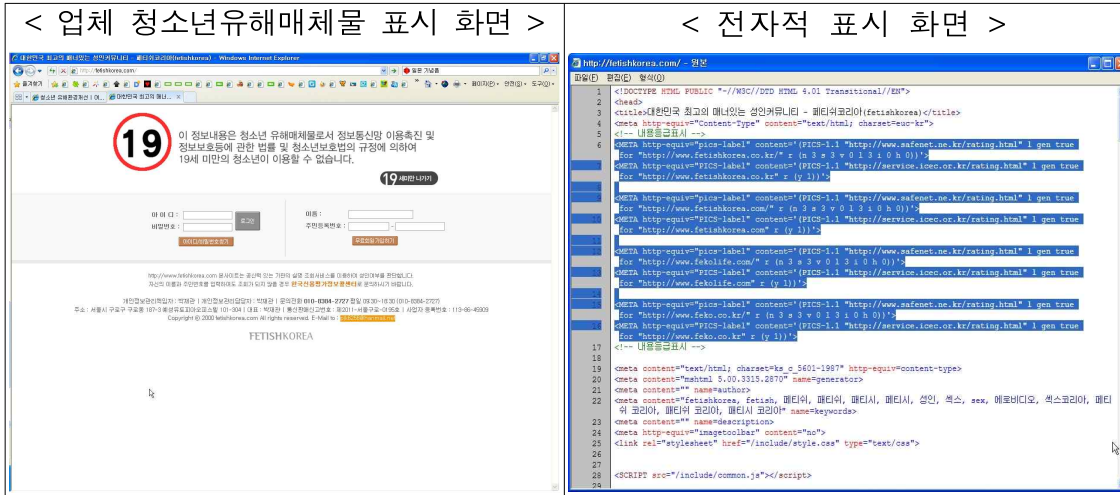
< 업체 청소년유해매체물 표시 화면 >

대한민국 최고의 매너있는 성인커뮤니티 - 페티쉬코리아(fetishkorea) - Windows Internet Explorer

http://fetishkorea.com/

19

이 정보내용은 청소년 유해매체물로서 정보통신망 이용촉진 및 정보보호등에 관한 법률 및 청소년보호법의 규정에 의하여 19세 미만의 청소년이 이용할 수 없습니다.

19세미만 나가기

아 이 디 :
비밀번호 :
로그인
아이디/비밀번호찾기

이름 :
주민등록번호 :
무료회원가입하기

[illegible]

Copyright © 2000 fetishkorea.com All rights reserved. E-Mail to : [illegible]

FETISHKOREA

< 전자적 표시 화면 >

http://fetishkorea.com/ - 원본

파일(F) 편집(E) 형식(O)

1 <!DOCTYPE HTML PUBLIC "-//W3C//DTD HTML 4.01 Transitional//EN">
2 <head>
3 <title>대한민국 최고의 매너있는 성인커뮤니티 - 페티쉬코리아(fetishkorea)</title>
4 <meta http-equiv="Content-Type" content="text/html; charset=euc-kr">
5 <!-- 내용등급표시 -->
6 <META http-equiv="pics-label" content='(PICS-1.1 "http://www.safenet.ne.kr/rating.html" l gen true for "http://www.fetishkorea.co.kr/" r (n 3 s 3 v 0 l 3 i 0 h 0))'>
7 <META http-equiv="PICS-Label" content='(PICS-1.1 "http://service.icec.or.kr/rating.html" l gen true for "http://www.fetishkorea.co.kr" r (y 1))'>
8
9 <META http-equiv="pics-label" content='(PICS-1.1 "http://www.safenet.ne.kr/rating.html" l gen true for "http://www.fetishkorea.com/" r (n 3 s 3 v 0 l 3 i 0 h 0))'>
10 <META http-equiv="PICS-Label" content='(PICS-1.1 "http://service.icec.or.kr/rating.html" l gen true for "http://www.fetishkorea.com" r (y 1))'>
11
12 <META http-equiv="pics-label" content='(PICS-1.1 "http://www.safenet.ne.kr/rating.html" l gen true for "http://www.fekolife.com/" r (n 3 s 3 v 0 l 3 i 0 h 0))'>
13 <META http-equiv="PICS-Label" content='(PICS-1.1 "http://service.icec.or.kr/rating.html" l gen true for "http://www.fekolife.com" r (y 1))'>
14
15 <META http-equiv="pics-label" content='(PICS-1.1 "http://www.safenet.ne.kr/rating.html" l gen true for "http://www.feko.co.kr/" r (n 3 s 3 v 0 l 3 i 0 h 0))'>
16 <META http-equiv="PICS-Label" content='(PICS-1.1 "http://service.icec.or.kr/rating.html" l gen true for "http://www.feko.co.kr" r (y 1))'>
17 <!-- 내용등급표시 -->
18
19 <meta content="text/html; charset=ks_c_5601-1987" http-equiv=content-type>
20 <meta content="mshtml 5.00.3315.2870" name=generator>
21 <meta content="" name=author>
22 <meta content="fetishkorea, fetish, 페티쉬, 페티쉬, 페티시, 페티시, 성인, 섹스, sex, 에로비디오, 섹스코리아, 페티쉬 코리아, 페티쉬 코리아, 페티시 코리아" name=keywords>
23 <meta content="" name=description>
24 <meta http-equiv="imagetoolbar" content="no">
25 <link rel="stylesheet" href="/include/style.css" type="text/css">
26
27
28 <SCRIPT src="/include/common.js"></script>
29